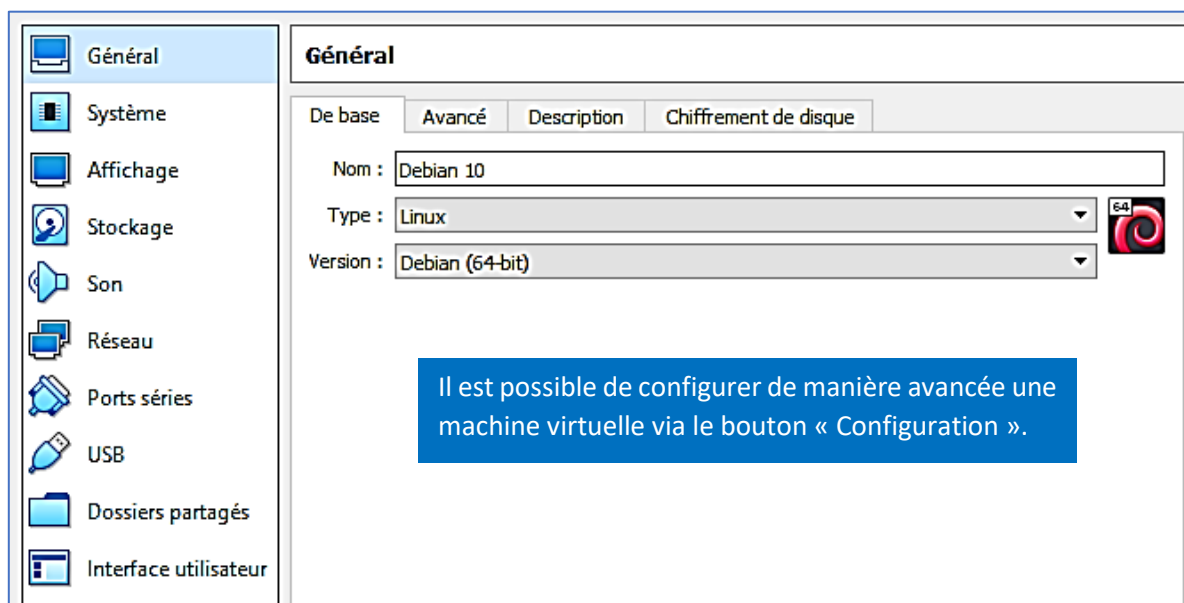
Général
Système
Affichage
Stockage
Son
Réseau
Ports séries
USB
Dossiers partagés
Interface utilisateur

Général

De base | Avancé | Description | Chiffrement de disque

Nom : Debian 10
Type : Linux
Version : Debian (64-bit)

64

Il est possible de configurer de manière avancée une machine virtuelle via le bouton « Configuration ».